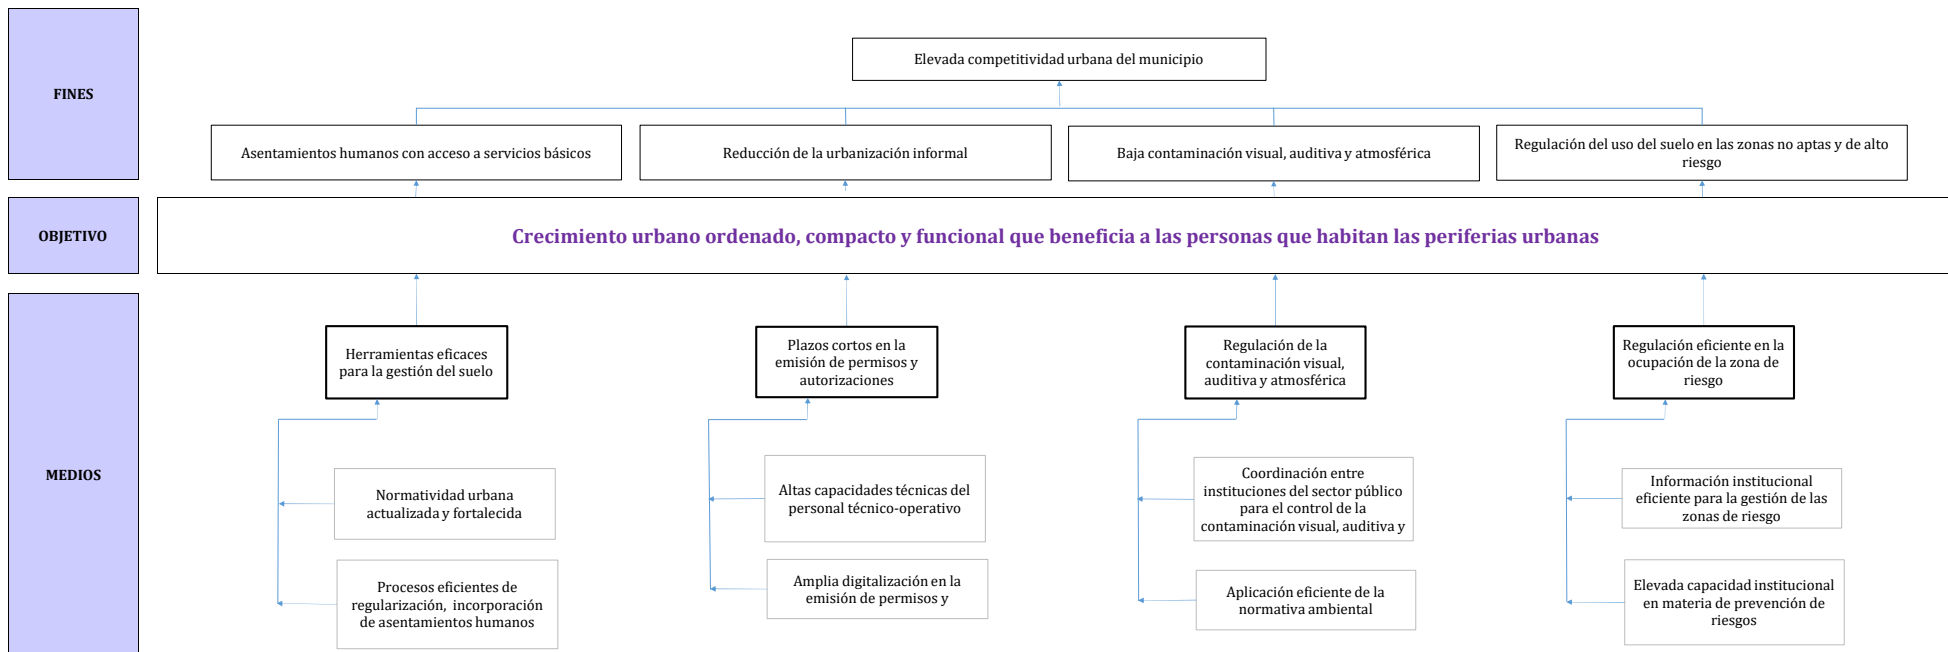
FINES

Elevada competitividad urbana del municipio

Asentamientos humanos con acceso a servicios básicos

Reducción de la urbanización informal

Baja contaminación visual, auditiva y atmosférica

Regulación del uso del suelo en las zonas no aptas y de alto riesgo

OBJETIVO

Crecimiento urbano ordenado, compacto y funcional que beneficia a las personas que habitan las periferias urbanas

MEDIOS

Herramientas eficaces para la gestión del suelo

Normatividad urbana actualizada y fortalecida

Procesos eficientes de regularización, incorporación de asentamientos humanos

Plazos cortos en la emisión de permisos y autorizaciones

Altas capacidades técnicas del personal técnico-operativo

Amplia digitalización en la emisión de permisos y

Regulación de la contaminación visual, auditiva y atmosférica

Coordinación entre instituciones del sector público para el control de la contaminación visual, auditiva y

Aplicación eficiente de la normativa ambiental

Regulación eficiente en la ocupación de la zona de riesgo

Información institucional eficiente para la gestión de las zonas de riesgo

Elevada capacidad institucional en materia de prevención de riesgos